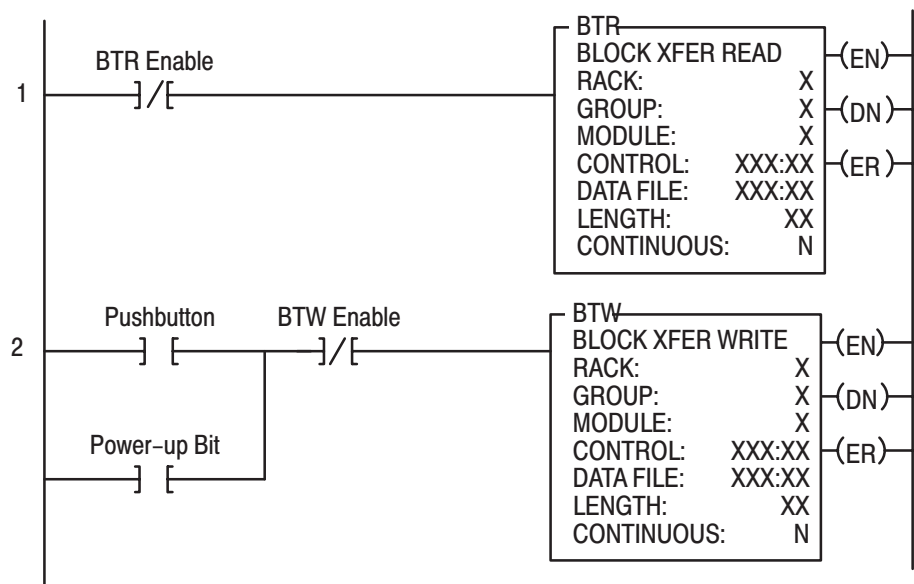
1

BTR Enable

] / [

BTR
BLOCK XFER READ
RACK: X
GROUP: X
MODULE: X
CONTROL: XXX:XX
DATA FILE: XXX:XX
LENGTH: XX
CONTINUOUS: N

(EN)
(DN)
(ER)

2

Pushbutton

] [

BTW Enable

] / [

Power-up Bit

] [

BTW
BLOCK XFER WRITE
RACK: X
GROUP: X
MODULE: X
CONTROL: XXX:XX
DATA FILE: XXX:XX
LENGTH: XX
CONTINUOUS: N

(EN)
(DN)
(ER)